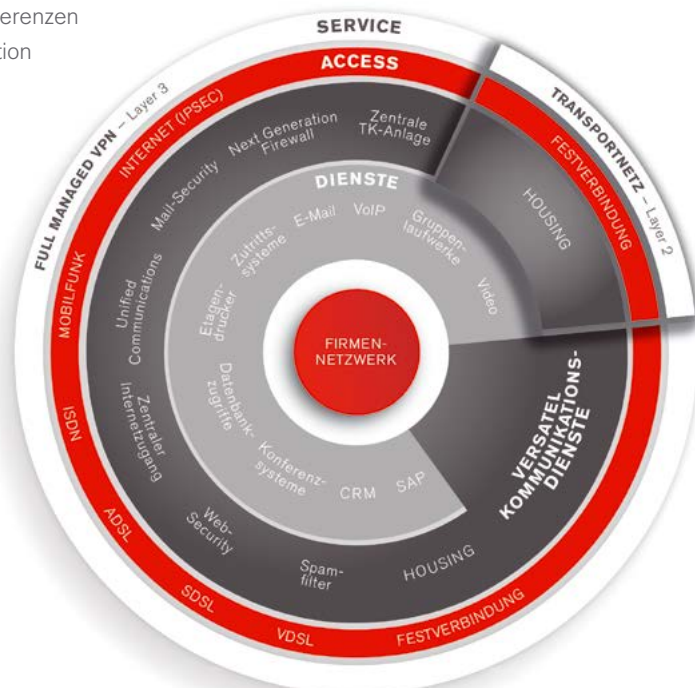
erenzen
tion

SERVICE

ACCESS

FULL MANAGED VPN – Layer 3

INTERNET (IPSEC)

TRANSPORTNETZ – Layer 2

FESTVERBINDUNG

HOUSING

Mail-Security

Next Generation Firewall

Zentrale TK-Anlage

DIENSTE

Zutrittssysteme

E-Mail

VoIP

Gruppenlaufwerke

Video

Unified Communications

Etagendrucker

FIRMENNETZWERK

Datenbankzugriffe

Konferenzsysteme

CRM

SAP

Zentraler Internetzugang

MOBILFUNK

ISDN

ADSL

SDSL

VDSL

Web-Security

Spamfilter

HOUSING

FESTVERBINDUNG

VERSATEL KOMMUNIKATIONSDIENSTE